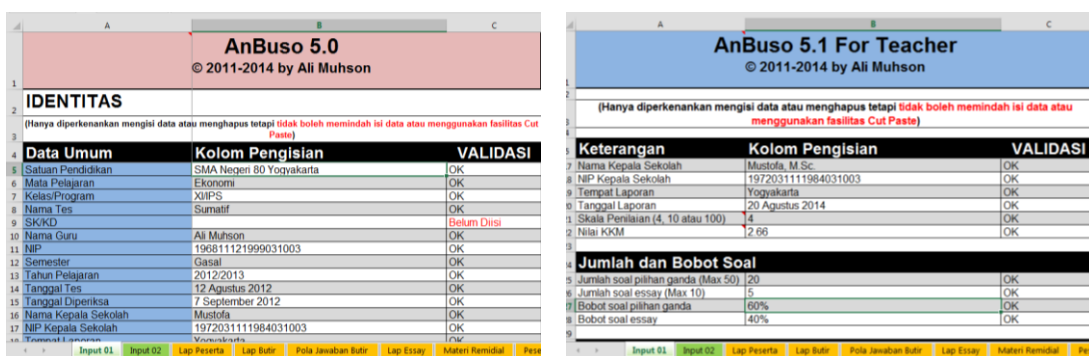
A B C

1 AnBuso 5.0
© 2011-2014 by Ali Muhson

2 IDENTITAS

3 (Hanya diperkenankan mengisi data atau menghapus tetapi tidak boleh memindah isi data atau menggunakan fasilitas Cut Paste)

| | Data Umum | Kolom Pengisian | VALIDASI |
|---|---|---|---|
| 5 | Satuan Pendidikan | SMA Negeri 80 Yogyakarta | OK |
| 6 | Mata Pelajaran | Ekonomi | OK |
| 7 | Kelas/Program | XI/IPS | OK |
| 8 | Nama Tes | Sumatif | OK |
| 9 | SK/KD | | Belum Diisi |
| 10 | Nama Guru | Ali Muhson | OK |
| 11 | NIP | 196811121999031003 | OK |
| 12 | Semester | Gasal | OK |
| 13 | Tahun Pelajaran | 2012/2013 | OK |
| 14 | Tanggal Tes | 12 Agustus 2012 | OK |
| 15 | Tanggal Diperiksa | 7 September 2012 | OK |
| 16 | Nama Kepala Sekolah | Mustofa | OK |
| 17 | NIP Kepala Sekolah | 197203111984031003 | OK |
| 18 | Tempat Laporan | Yogyakarta | OK |

Input 01 | Input 02 | Lap Peserta | Lap Butir | Pola Jawaban Butir | Lap Essay | Materi Remidial | Pese

A B C

1 AnBuso 5.1 For Teacher
© 2011-2014 by Ali Muhson

3 (Hanya diperkenankan mengisi data atau menghapus tetapi tidak boleh memindah isi data atau menggunakan fasilitas Cut Paste)

| | Keterangan | Kolom Pengisian | VALIDASI |
|---|---|---|---|
| 7 | Nama Kepala Sekolah | Mustofa, M.Sc. | OK |
| 8 | NIP Kepala Sekolah | 197203111984031003 | OK |
| 9 | Tempat Laporan | Yogyakarta | OK |
| 10 | Tanggal Laporan | 20 Agustus 2014 | OK |
| 11 | Skala Penilaian (4, 10 atau 100) | 4 | OK |
| 12 | Nilai KKM | 2.66 | OK |

Jumlah dan Bobot Soal

| | | | |
|---|---|---|---|
| 15 | Jumlah soal pilihan ganda (Max 50) | 20 | OK |
| 16 | Jumlah soal essay (Max 10) | 5 | OK |
| 17 | Bobot soal pilihan ganda | 60% | OK |
| 18 | Bobot soal essay | 40% | OK |

Input 01 | Input 02 | Lap Peserta | Lap Butir | Pola Jawaban Butir | Lap Essay | Materi Remidial | Pe